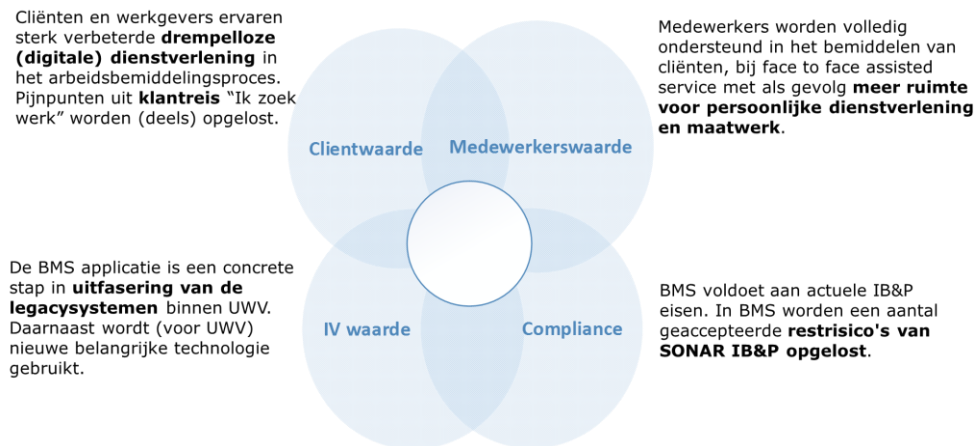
Cliënten en werkgevers ervaren sterk verbeterde **drempelloze (digitale) dienstverlening** in het arbeidsbemiddelingsproces. Pijnpunten uit **klantreis** "Ik zoek werk" worden (deels) opgelost.

Medewerkers worden volledig ondersteund in het bemiddelen van cliënten, bij face to face assisted service met als gevolg **meer ruimte voor persoonlijke dienstverlening en maatwerk**.

Clientwaarde

Medewerkerswaarde

IV waarde

Compliance

De BMS applicatie is een concrete stap in **uitfasering van de legacysystemen** binnen UWV. Daarnaast wordt (voor UWV) nieuwe belangrijke technologie gebruikt.

BMS voldoet aan actuele IB&P eisen. In BMS worden een aantal geaccepteerde **restrisico's van SONAR IB&P opgelost**.